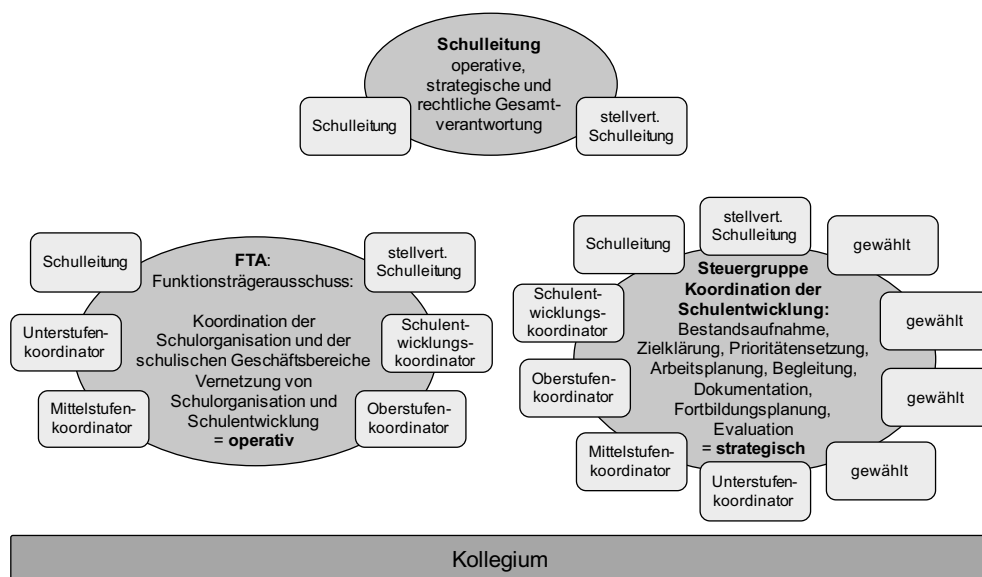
**Schulleitung**
operative, strategische und rechtliche Gesamtverantwortung

Schulleitung

stellvert. Schulleitung

Schulleitung

**FTA**: Funktionsträgerausschuss:

stellvert. Schulleitung

Unterstufenkoordinator

Koordination der Schulorganisation und der schulischen Geschäftsbereiche Vernetzung von Schulorganisation und Schulentwicklung = **operativ**

Schulentwicklungskoordinator

Mittelstufenkoordinator

Oberstufenkoordinator

Schulleitung

stellvert. Schulleitung

gewählt

Schulentwicklungskoordinator

**Steuergruppe Koordination der Schulentwicklung:**
Bestandsaufnahme, Zielklärung, Prioritätensetzung, Arbeitsplanung, Begleitung, Dokumentation, Fortbildungsplanung, Evaluation = **strategisch**

gewählt

Oberstufenkoordinator

gewählt

Mittelstufenkoordinator

Unterstufenkoordinator

gewählt

Kollegium